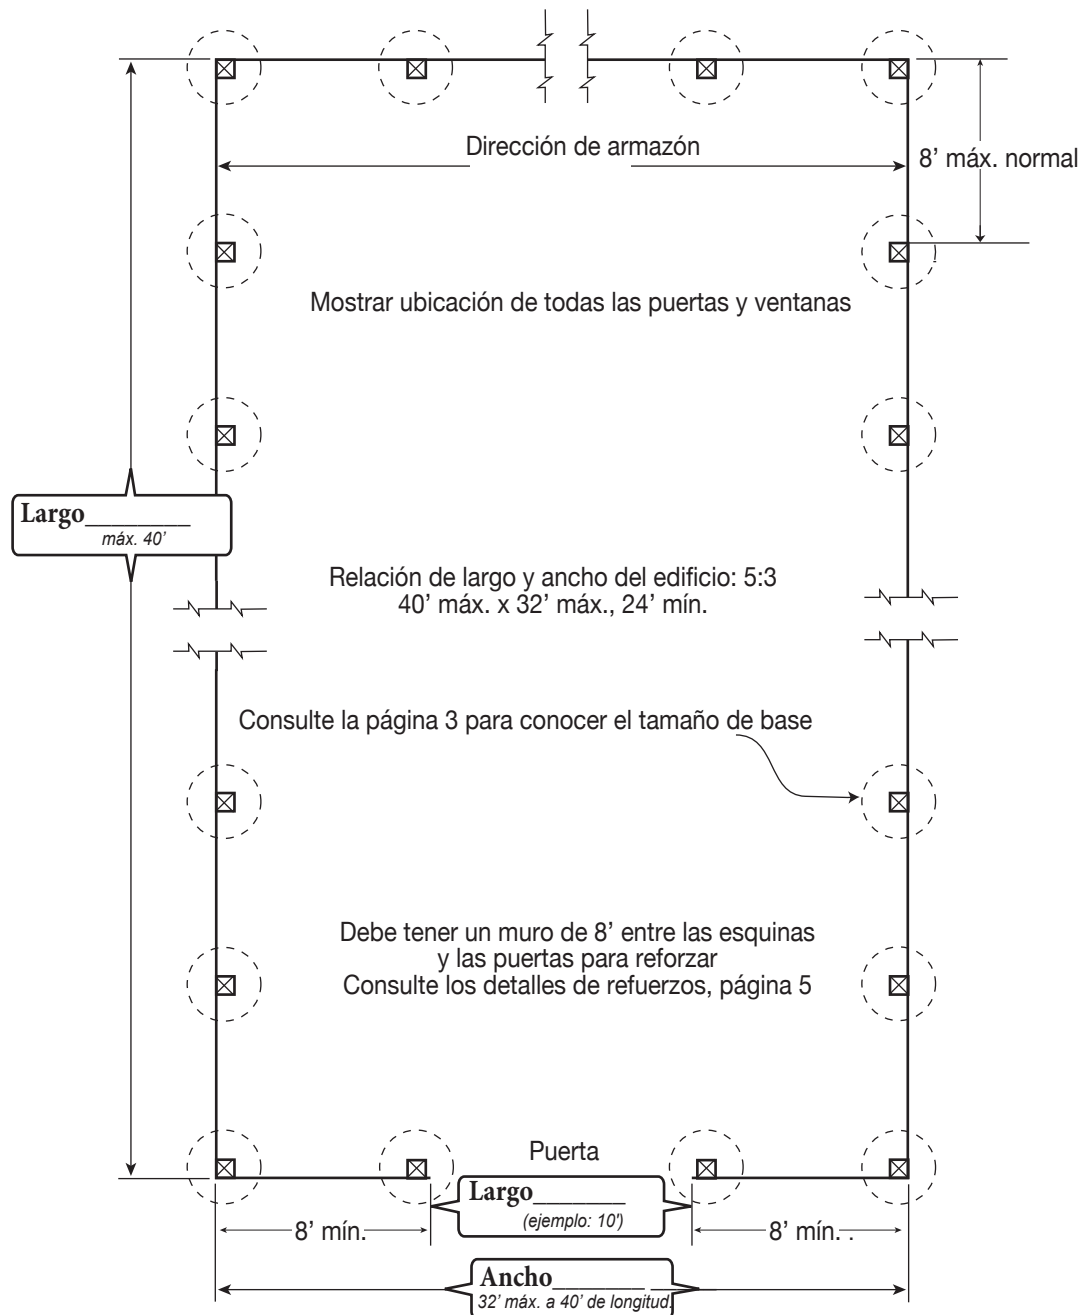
Dirección de armazón

8' máx. normal

Mostrar ubicación de todas las puertas y ventanas

Largo________
máx. 40'

Relación de largo y ancho del edificio: 5:3
40' máx. x 32' máx., 24' mín.

Consulte la página 3 para conocer el tamaño de base

Debe tener un muro de 8' entre las esquinas
y las puertas para reforzar
Consulte los detalles de refuerzos, página 5

Puerta

Largo________
(ejemplo: 10')

8' mín.

8' mín. .

Ancho________
32' máx. a 40' de longitud